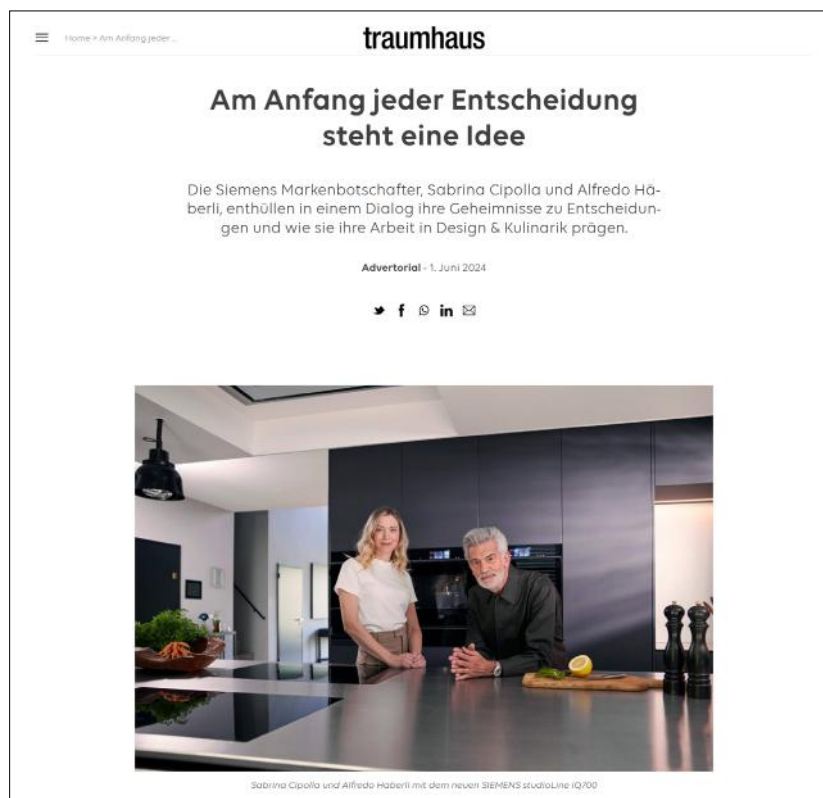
Home > Am Anfang jeder...

traumhaus

Am Anfang jeder Entscheidung steht eine Idee

Die Siemens Markenbotschafter, Sabrina Cipolla und Alfredo Häberli, enthüllen in einem Dialog ihre Geheimnisse zu Entscheidungen und wie sie ihre Arbeit in Design & Kulinarik prägen.

Advertorial - 1. Juni 2024

Sabrina Cipolla und Alfredo Häberli mit dem neuen SIEMENS studioLine iQ700